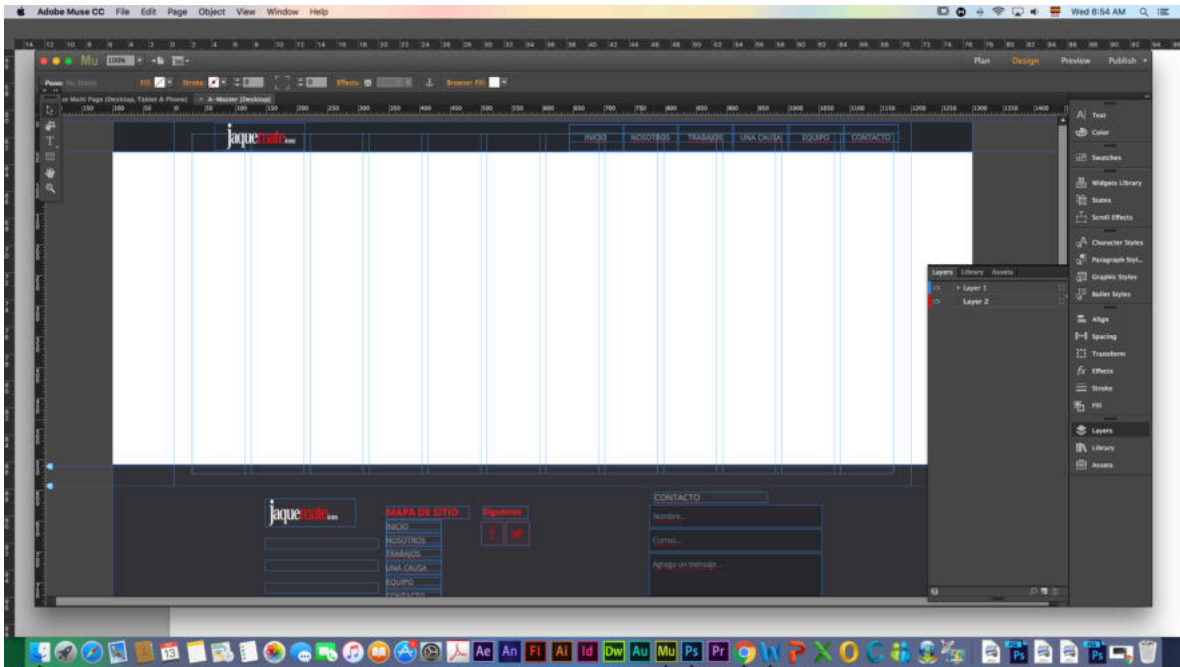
Adobe Muse CC File Edit Page Object View Window Help

Wed 6:54 AM

Mu 100%

Plan Design Preview Publish

Fill Stroke Effects Browser Fill

A-Master (Desktop)

jaquemate

INICIO NOSOTROS TRABAJOS UNA CAUSA EQUIPO CONTACTO

Layers Library Assets

Layer 1

Layer 2

Text

Color

Swatches

Widgets Library

States

Scroll Effects

Character Styles

Paragraph Styl...

Graphic Styles

Bullet Styles

Align

Spacing

Transform

Effects

Stroke

Fill

Layers

Library

Assets

jaquemate

MAPA DE SITIO

INICIO

NOSOTROS

TRABAJOS

UNA CAUSA

EQUIPO

CONTACTO

Síguenos

CONTACTO

Nombre...

Correo...

Agrega un mensaje...